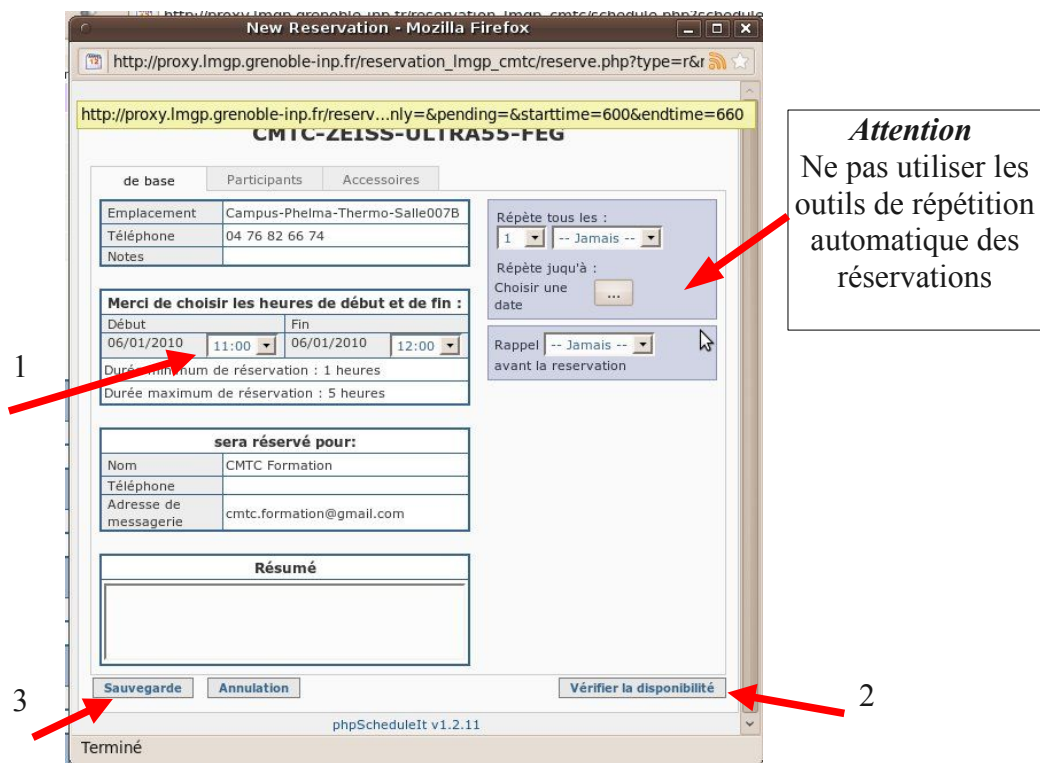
New Reservation - Mozilla Firefox

http://proxy.lmgp.grenoble-inp.fr/reservation_lmgp_cmtc/reserve.php?type=r&r

http://proxy.lmgp.grenoble-inp.fr/reserv...nly=&pending=&starttime=600&endtime=660

CMTC-ZEISS-ULTRA55-FEG

de base | Participants | Accessoires

| Emplacement | Campus-Phelma-Thermo-Salle007B |
|---|---|
| Téléphone | 04 76 82 66 74 |
| Notes | |

Répète tous les :
1 -- Jamais --
Répète juqu'à :
Choisir une date ...

Merci de choisir les heures de début et de fin :

| Début | | Fin | |
|---|---|---|---|
| 06/01/2010 | 11:00 | 06/01/2010 | 12:00 |

Durée minimum de réservation : 1 heures
Durée maximum de réservation : 5 heures

Rappel -- Jamais -- avant la reservation

sera réservé pour:

| Nom | CMTC Formation |
|---|---|
| Téléphone | |
| Adresse de messagerie | cmtc.formation@gmail.com |

Résumé

Sauvegarde Annulation Vérifier la disponibilité

phpScheduleIt v1.2.11

Terminé

Attention
Ne pas utiliser les outils de répétition automatique des réservations

1

2

3